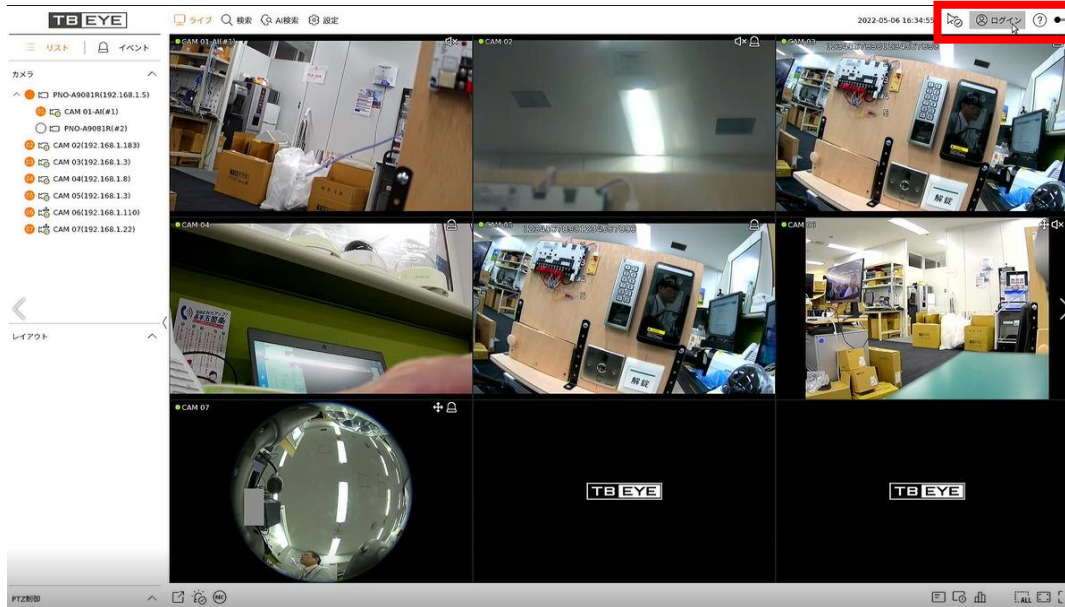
TB EYE

ライブ 検索 AI検索 設定

2022-05-06 16:34:55

ログイン

リスト イベント

カメラ

PNO-A9081R(192.168.1.5)

CAM 01-AI(#1)

PNO-A9081R(#2)

CAM 02(192.168.1.183)

CAM 03(192.168.1.3)

CAM 04(192.168.1.8)

CAM 05(192.168.1.3)

CAM 06(192.168.1.110)

CAM 07(192.168.1.22)

レイアウト

PTZ制御

CAM 01-AI(#1)

CAM 02

CAM 03

CAM 04

CAM 05

CAM 06

CAM 07

解錠

解錠

TB EYE

TB EYE